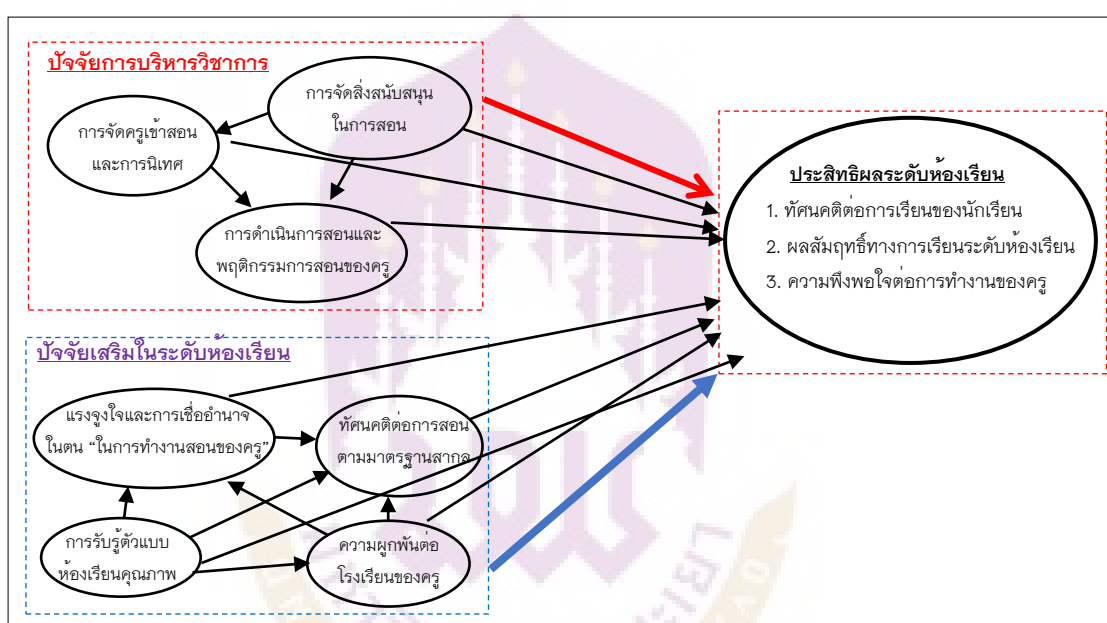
ปัจจัยการบริหารวิชาการ

การจัดสิ่งสนับสนุน ในการสอน

การจัดครูเข้าสอน และการนิเทศ

การดำเนินการสอนและ พฤติกรรมการสอนของครู

ประสิทธิผลระดับห้องเรียน

1. ทัศนคติต่อการเรียนของนักเรียน

2. ผลสัมฤทธิ์ทางการเรียนระดับห้องเรียน

3. ความพึงพอใจต่อการทำงานของครู

ปัจจัยเสริมในระดับห้องเรียน

แรงจูงใจและการเชื่ออำนาจ ในตน "ในการทำงานสอนของครู"

ทัศนคติต่อการสอน ตามมาตรฐานสากล

การรับรู้ตัวแบบ ห้องเรียนคุณภาพ

ความผูกพันต่อ โรงเรียนของครู